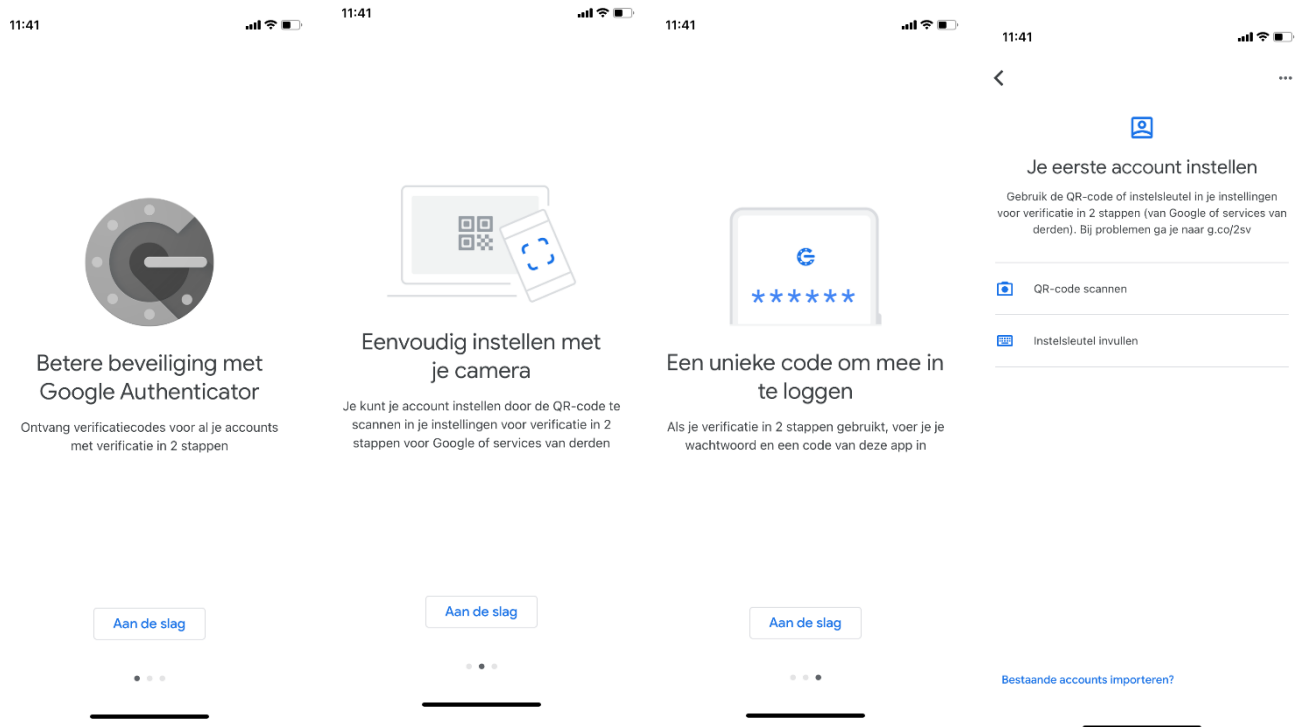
11:41

Betere beveiliging met Google Authenticator

Ontvang verificatiecodes voor al je accounts met verificatie in 2 stappen

Aan de slag

11:41

Eenvoudig instellen met je camera

Je kunt je account instellen door de QR-code te scannen in je instellingen voor verificatie in 2 stappen voor Google of services van derden

Aan de slag

11:41

******

Een unieke code om mee in te loggen

Als je verificatie in 2 stappen gebruikt, voer je je wachtwoord en een code van deze app in

Aan de slag

11:41

Je eerste account instellen

Gebruik de QR-code of instelsleutel in je instellingen voor verificatie in 2 stappen (van Google of services van derden). Bij problemen ga je naar g.co/2sv

QR-code scannen

Instelsleutel invullen

Bestaande accounts importeren?